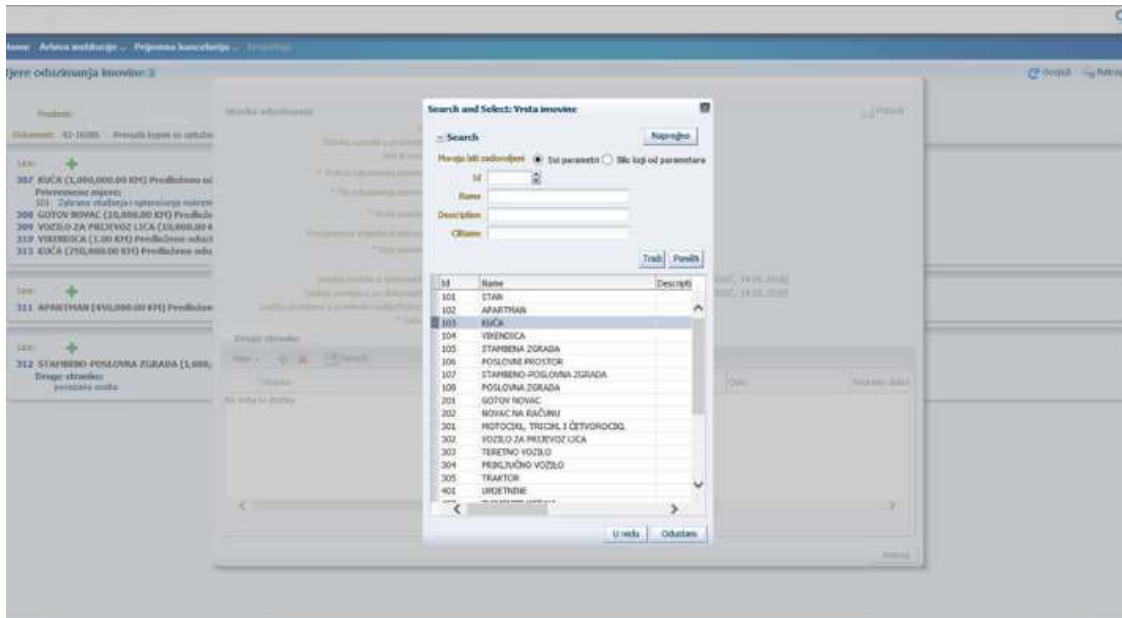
Home Arhiva oduzimanja Prijemna kancelarija

Mjere oduzimanja imovine

Osvježi Natrag

Predmet:

Dokument: 43-1608

Stavka oduzimanja

Pritisak

Search and Select: Vrsta imovine

Search

Napredno

Moraju biti zadovoljeni Svi parametri Bilo koji od parametara

Id

Name

Description

CBname

Traži Poništi

| Id | Name | Descripti |
|---|---|---|
| 101 | STAN | |
| 102 | APARTMAN | |
| 103 | KUĆA | |
| 104 | VIKENDICA | |
| 105 | STAMBENA ZGRADA | |
| 106 | POSLOVNI PROSTOR | |
| 107 | STAMBENO-POSLOVNA ZGRADA | |
| 108 | POSLOVNA ZGRADA | |
| 201 | GOTOV NOVAC | |
| 202 | NOVAC NA RAČUNU | |
| 301 | MOTOCIKL, TRICIKL I ČETVOROCIKL | |
| 302 | VOZILO ZA PRIJEVOZ LICA | |
| 303 | TERETNO VOZILO | |
| 304 | PRIKLJUČNO VOZILO | |
| 305 | TRAKTOR | |
| 401 | UMJETNINE | |

U redu Odustani

307 KUĆA (1,000,000.00 KM) Predloženo

308 GOTOV NOVAC (10,000.00 KM) Predlo

309 VOZILO ZA PRIJEVOZ LICA

310 VIKENDICA (1.00 KM) Predloženo

313 KUĆA (250,000.00 KM) Predloženo

311 APARTMAN (450,000.00 KM) Predloženo

312 STAMBENO-POSLOVNA ZGRADA (1,000,

Druge strane:

Druge strane

No data to display